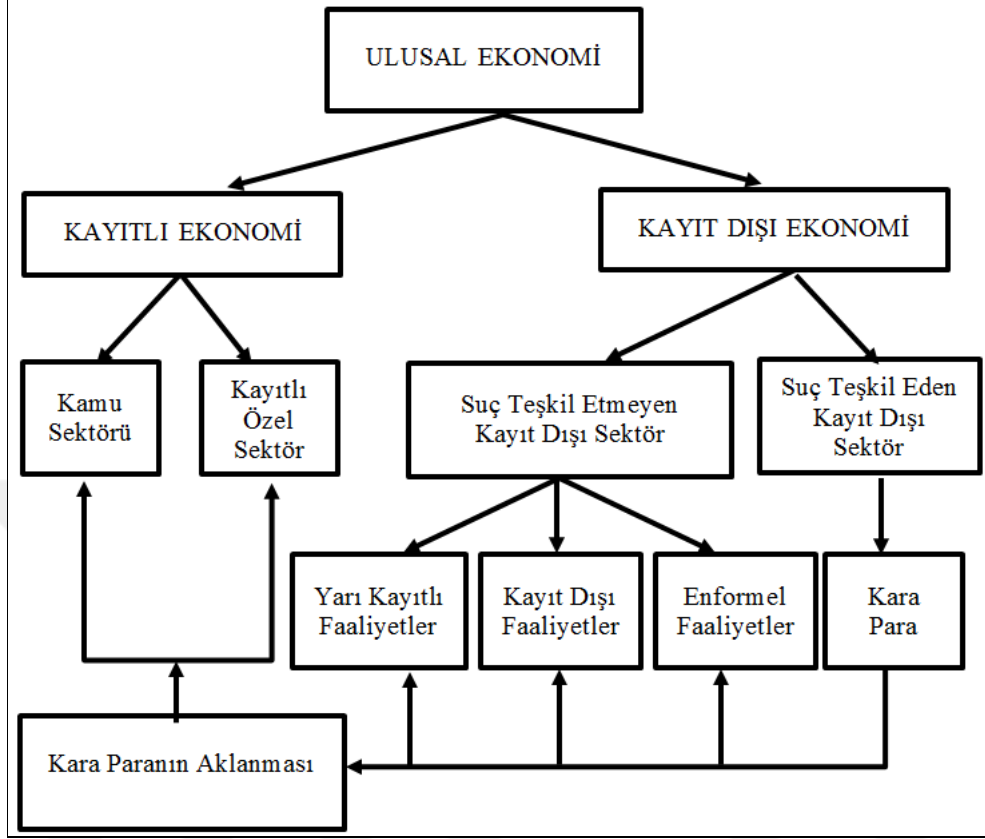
ULUSAL EKONOMİ

KAYITLI EKONOMİ

KAYIT DIŞI EKONOMİ

Kamu Sektörü

Kayıtlı Özel Sektör

Suç Teşkil Etmeyen Kayıt Dışı Sektör

Suç Teşkil Eden Kayıt Dışı Sektör

Yarı Kayıtlı Faaliyetler

Kayıt Dışı Faaliyetler

Enformel Faaliyetler

Kara Para

Kara Paranın Aklanması